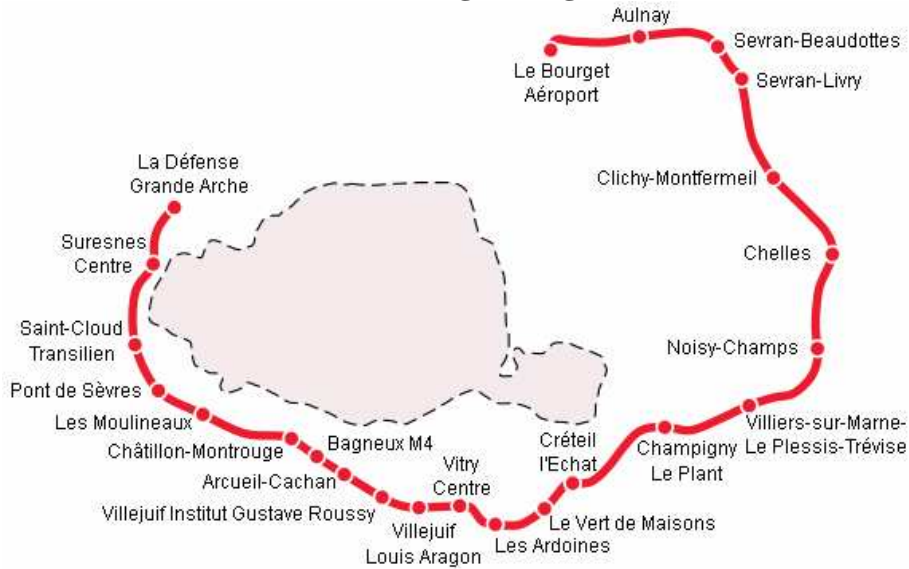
Aulnay
Le Bourget Aéroport
Sevran-Beaudottes
Sevran-Livry
Clichy-Montfermeil
Chelles
Noisy-Champs
Villiers-sur-Marne-Le Plessis-Trévise
Champigny Le Plant
Créteil l'Echat
Le Vert de Maisons
Les Ardoines
Vitry Centre
Villejuif Louis Aragon
Villejuif Institut Gustave Roussy
Arcueil-Cachan
Bagneux M4
Châtillon-Montrouge
Les Moulineaux
Pont de Sèvres
Saint-Cloud Transilien
Suresnes Centre
La Défense Grande Arche